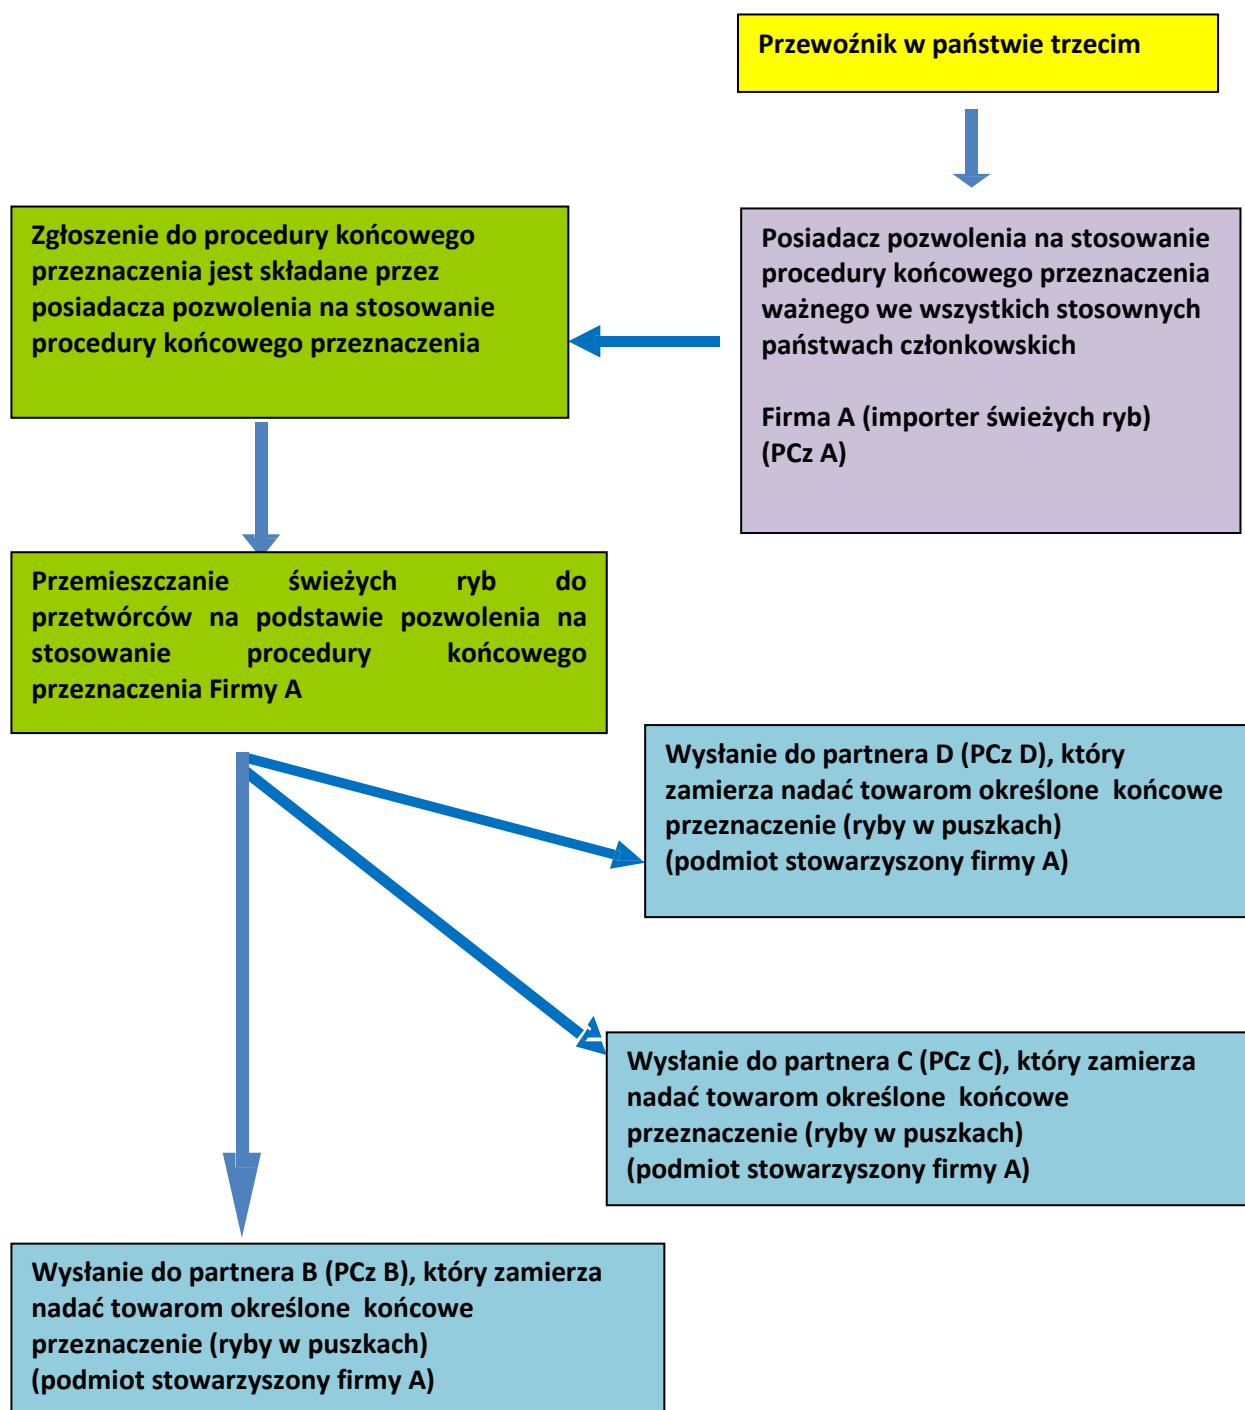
Przewoźnik w państwie trzecim

Posiadacz pozwolenia na stosowanie procedury końcowego przeznaczenia ważnego we wszystkich stosownych państwach członkowskich

Firma A (importer świeżych ryb) (PCz A)

Zgłoszenie do procedury końcowego przeznaczenia jest składane przez posiadacza pozwolenia na stosowanie procedury końcowego przeznaczenia

Przemieszczanie świeżych ryb do przetwórców na podstawie pozwolenia na stosowanie procedury końcowego przeznaczenia Firmy A

Wysłanie do partnera D (PCz D), który zamierza nadać towarom określone końcowe przeznaczenie (ryby w puszkach) (podmiot stowarzyszony firmy A)

Wysłanie do partnera C (PCz C), który zamierza nadać towarom określone końcowe przeznaczenie (ryby w puszkach) (podmiot stowarzyszony firmy A)

Wysłanie do partnera B (PCz B), który zamierza nadać towarom określone końcowe przeznaczenie (ryby w puszkach) (podmiot stowarzyszony firmy A)